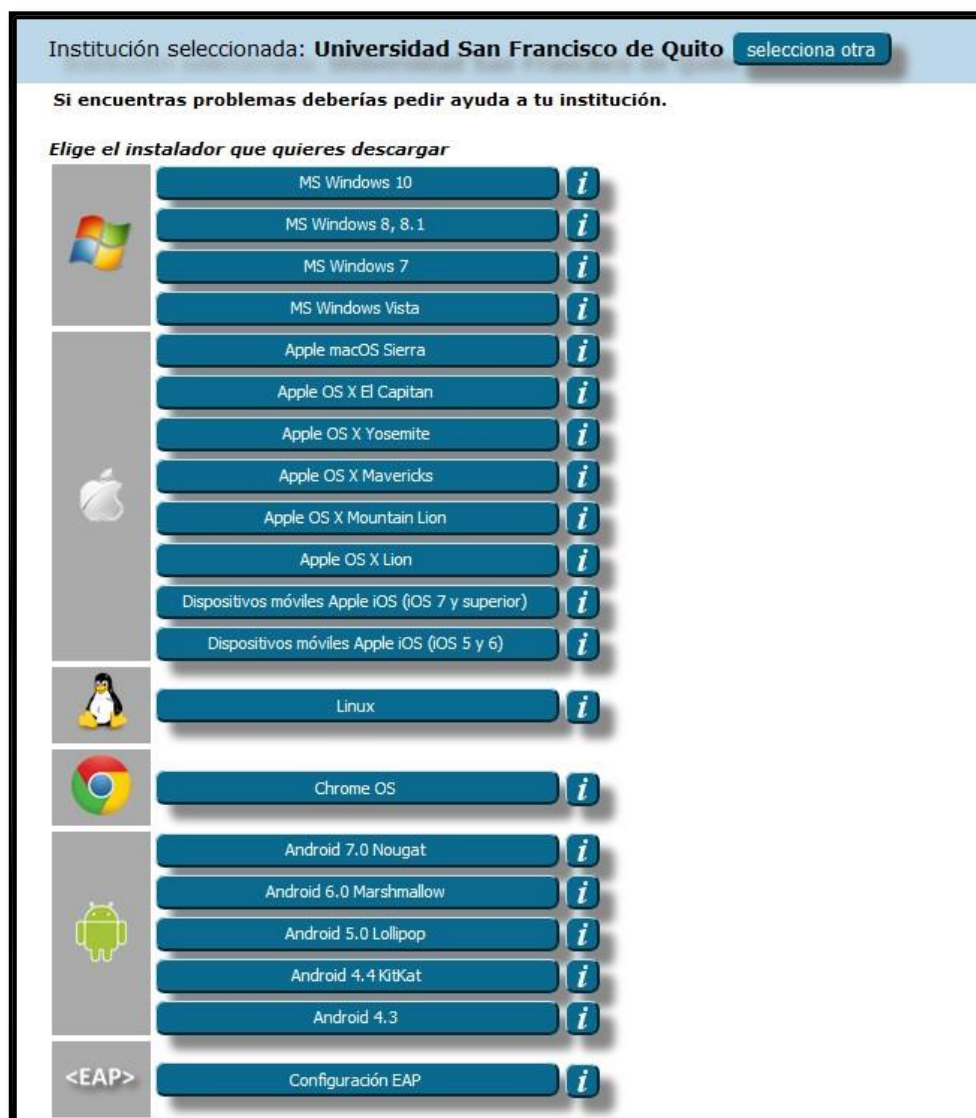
Institución seleccionada: **Universidad San Francisco de Quito** selecciona otra

**Si encuentras problemas deberías pedir ayuda a tu institución.**

***Elige el instalador que quieres descargar***

MS Windows 10 i
MS Windows 8, 8.1 i
MS Windows 7 i
MS Windows Vista i
Apple macOS Sierra i
Apple OS X El Capitan i
Apple OS X Yosemite i
Apple OS X Mavericks i
Apple OS X Mountain Lion i
Apple OS X Lion i
Dispositivos móviles Apple iOS (iOS 7 y superior) i
Dispositivos móviles Apple iOS (iOS 5 y 6) i
Linux i
Chrome OS i
Android 7.0 Nougat i
Android 6.0 Marshmallow i
Android 5.0 Lollipop i
Android 4.4 KitKat i
Android 4.3 i
<EAP>
Configuración EAP i